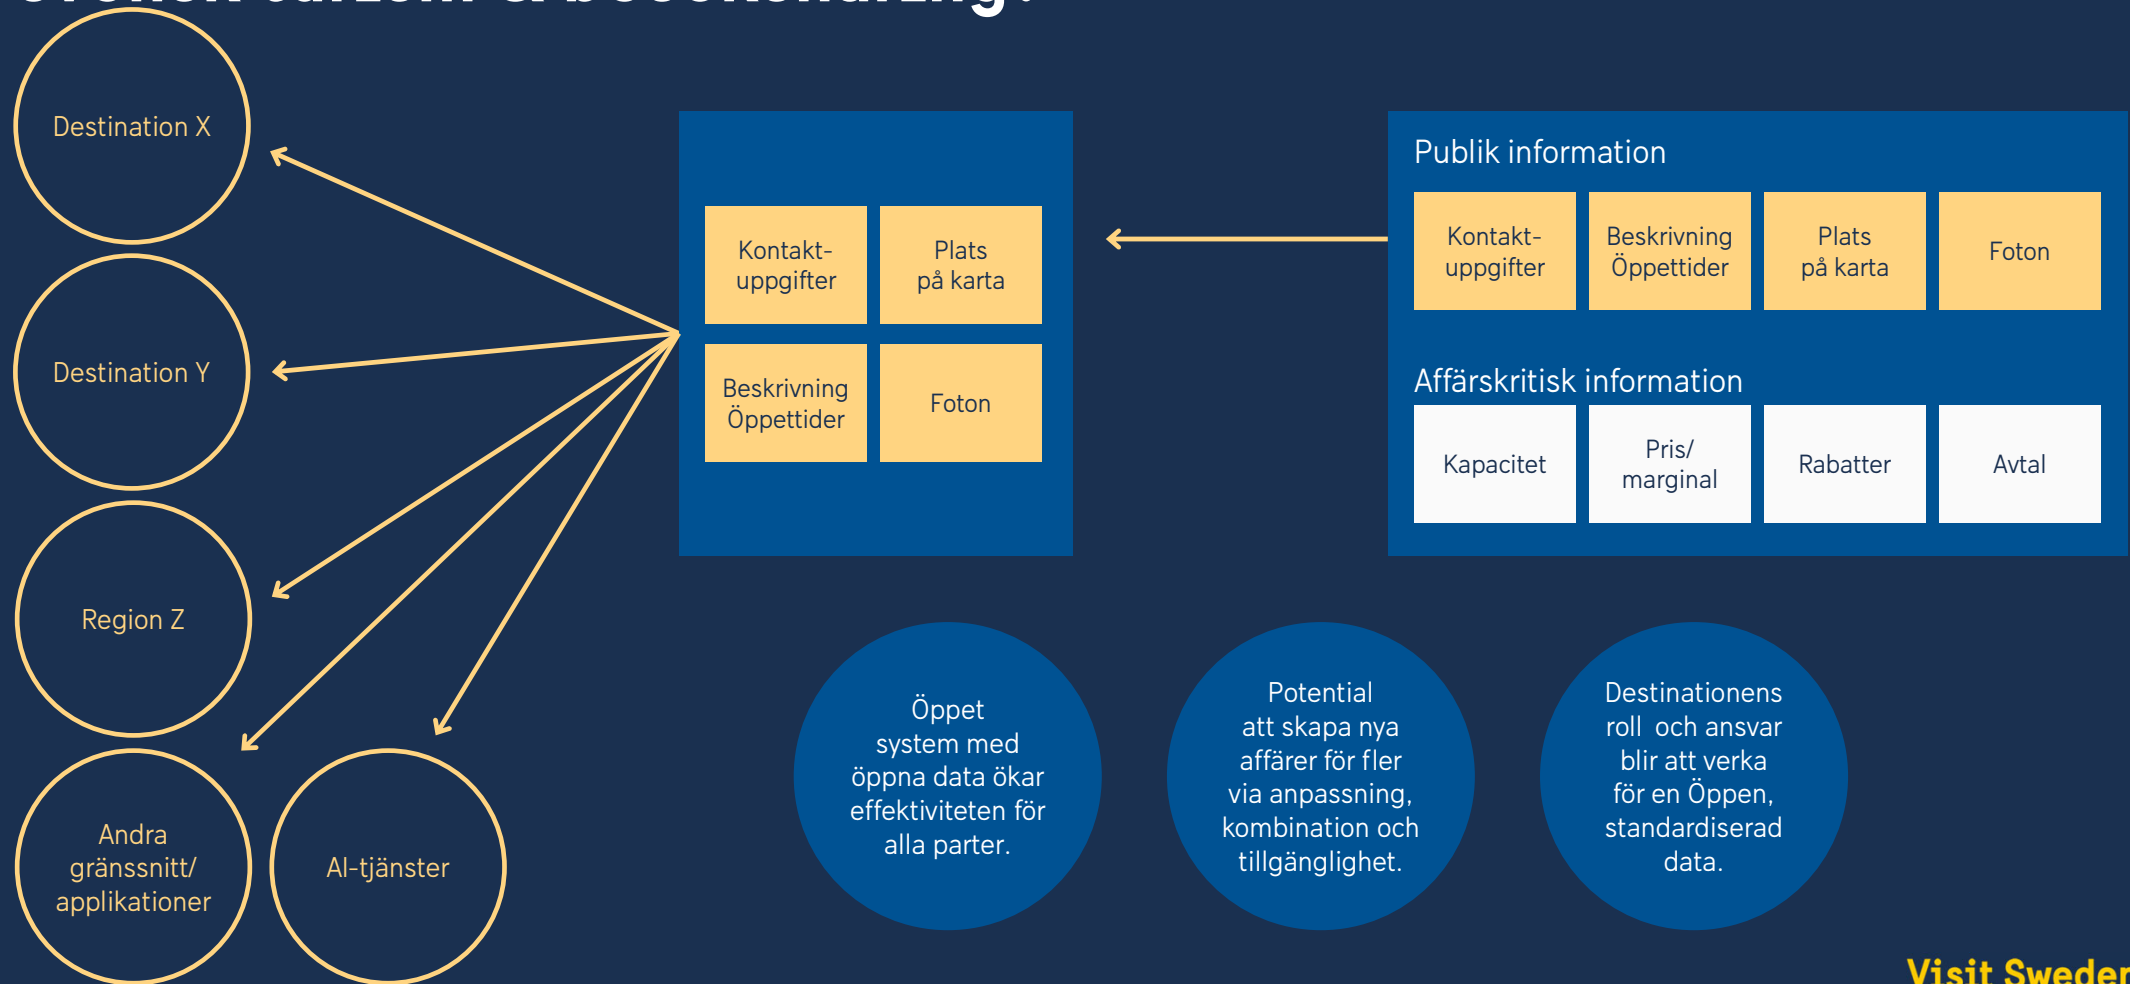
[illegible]

Destination X

Destination Y

Region Z

Andra gränssnitt/ applikationer

AI-tjänster

Kontakt-uppgifter

Plats på karta

Beskrivning Öppettider

Foton

Publik information

Kontakt-uppgifter

Beskrivning Öppettider

Plats på karta

Foton

Affärskritisk information

Kapacitet

Pris/ marginal

Rabatter

Avtal

Öppet system med öppna data ökar effektiviteten för alla parter.

Potential att skapa nya affärer för fler via anpassning, kombination och tillgänglighet.

Destinationens roll och ansvar blir att verka för en Öppen, standardiserad data.

Visit Sweden